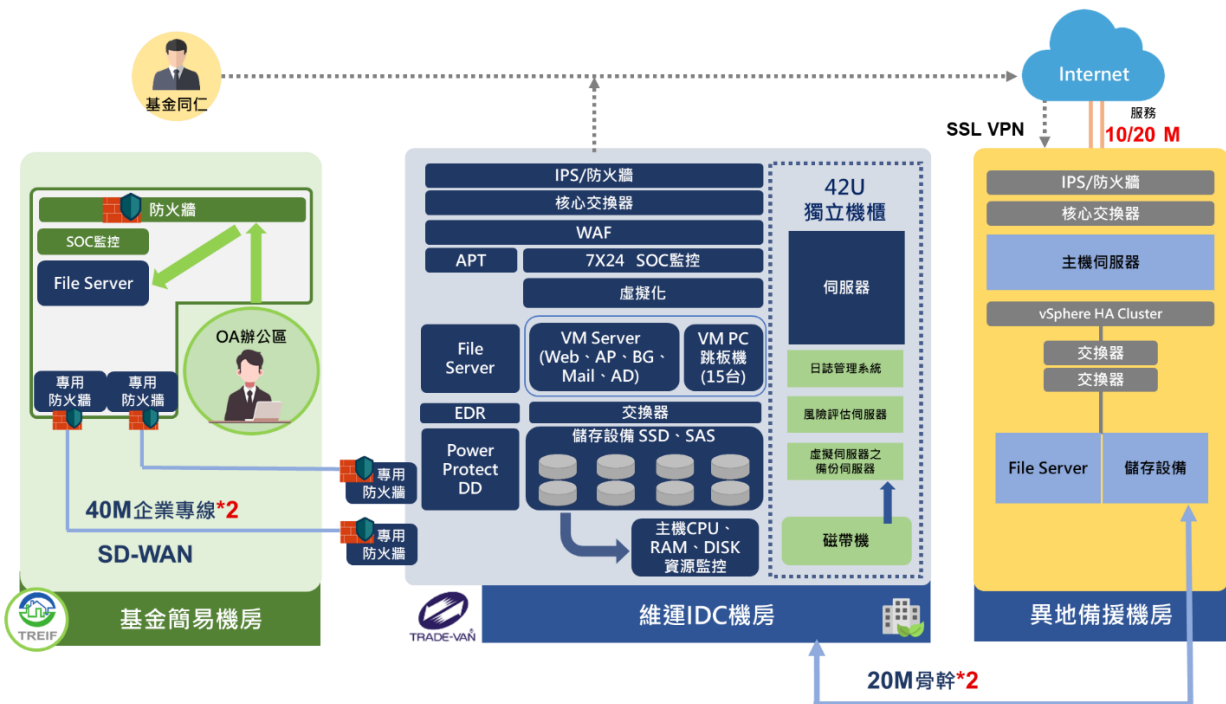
基金同仁

Internet

SSL VPN

服務
10/20 M

防火牆
SOC監控
File Server
OA辦公區
專用防火牆
專用防火牆

40M企業專線*2

SD-WAN

基金簡易機房

TREIF

IPS/防火牆
核心交換器
WAF
APT
7X24 SOC監控
虛擬化
File Server
VM Server (Web、AP、BG、Mail、AD)
VM PC 跳板機 (15台)
EDR
交換器
Power Protect DD
儲存設備 SSD、SAS
主機CPU、RAM、DISK 資源監控
專用防火牆
專用防火牆

42U
獨立機櫃
伺服器
日誌管理系統
風險評估伺服器
虛擬伺服器之備份伺服器
磁帶機

TRADE-VAN
維運IDC機房

IPS/防火牆
核心交換器
主機伺服器
vSphere HA Cluster
交換器
交換器
File Server
儲存設備

異地備援機房

20M骨幹*2